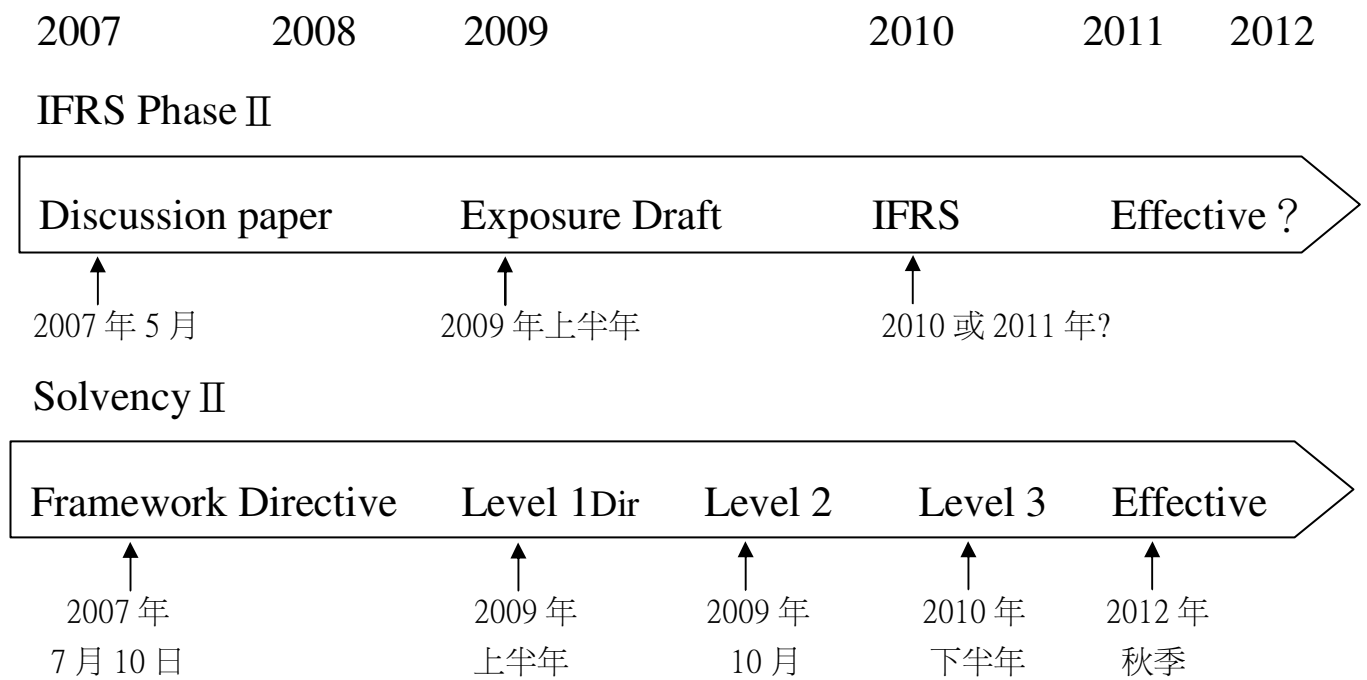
2007 2008 2009 2010 2011 2012

IFRS Phase Ⅱ

Discussion paper Exposure Draft IFRS Effective？

2007 年 5 月 2009 年上半年 2010 或 2011 年?

Solvency Ⅱ

Framework Directive Level 1Dir Level 2 Level 3 Effective

2007 年 7 月 10 日

2009 年 上半年

2009 年 10 月

2010 年 下半年

2012 年 秋季